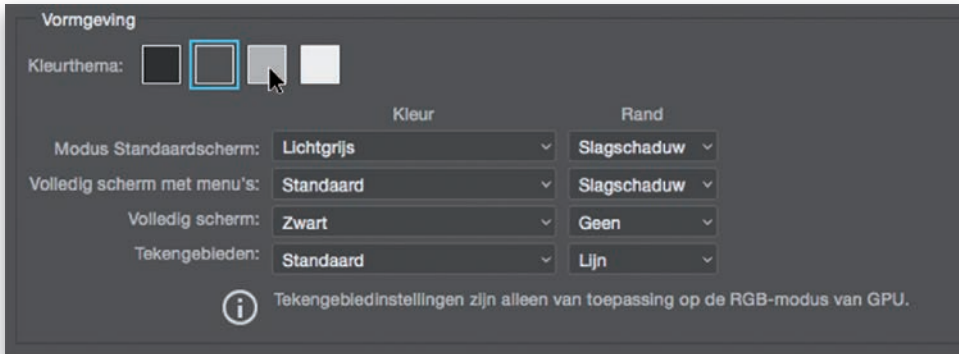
Vormgeving

Kleurthema:

| | Kleur | Rand |
|---|---|---|
| Modus Standaardscherm: | Lichtgrijs | Slagschaduw |
| Volledig scherm met menu's: | Standaard | Slagschaduw |
| Volledig scherm: | Zwart | Geen |
| Tekengebieden: | Standaard | Lijn |

Tekengebiedinstellingen zijn alleen van toepassing op de RGB-modus van GPU.